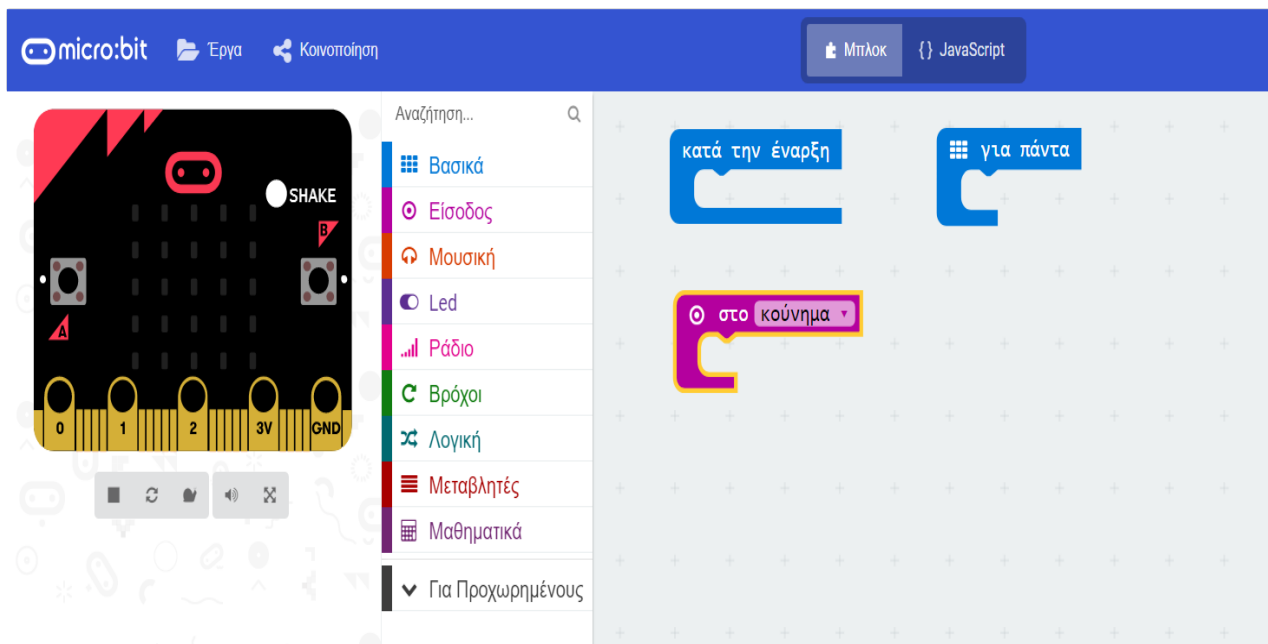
micro:bit Έργα Κοινοποίηση

Μπλοκ {} JavaScript

SHAKE
B
A
0 1 2 3V GND

Αναζήτηση...

Βασικά
Είσοδος
Μουσική
Led
Ράδιο
Βρόχοι
Λογική
Μεταβλητές
Μαθηματικά
Για Προχωρημένους

κατά την έναρξη

για πάντα

στο κούνημα